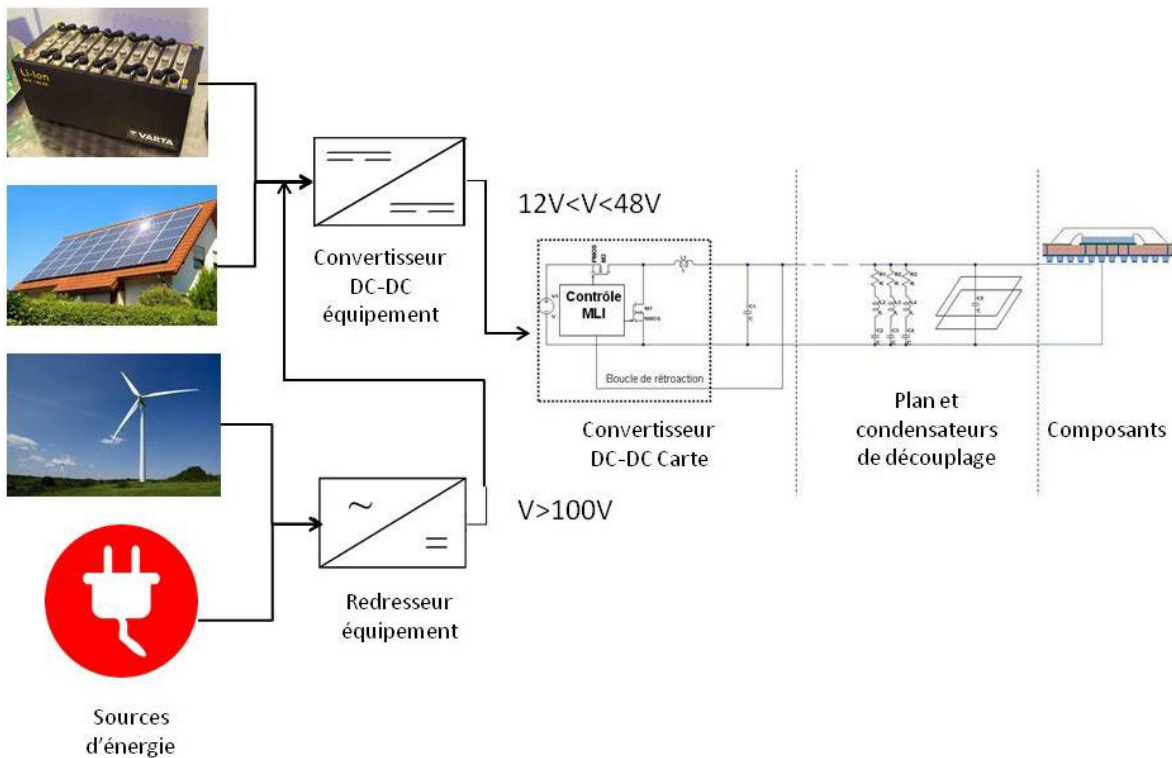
Li-Ion

VARTA

Convertisseur DC-DC équipement

12V<V<48V

Contrôle MLI

Boucle de rétroaction

Convertisseur DC-DC Carte

Plan et condensateurs de découplage

Composants

V>100V

Redresseur équipement

Sources d'énergie